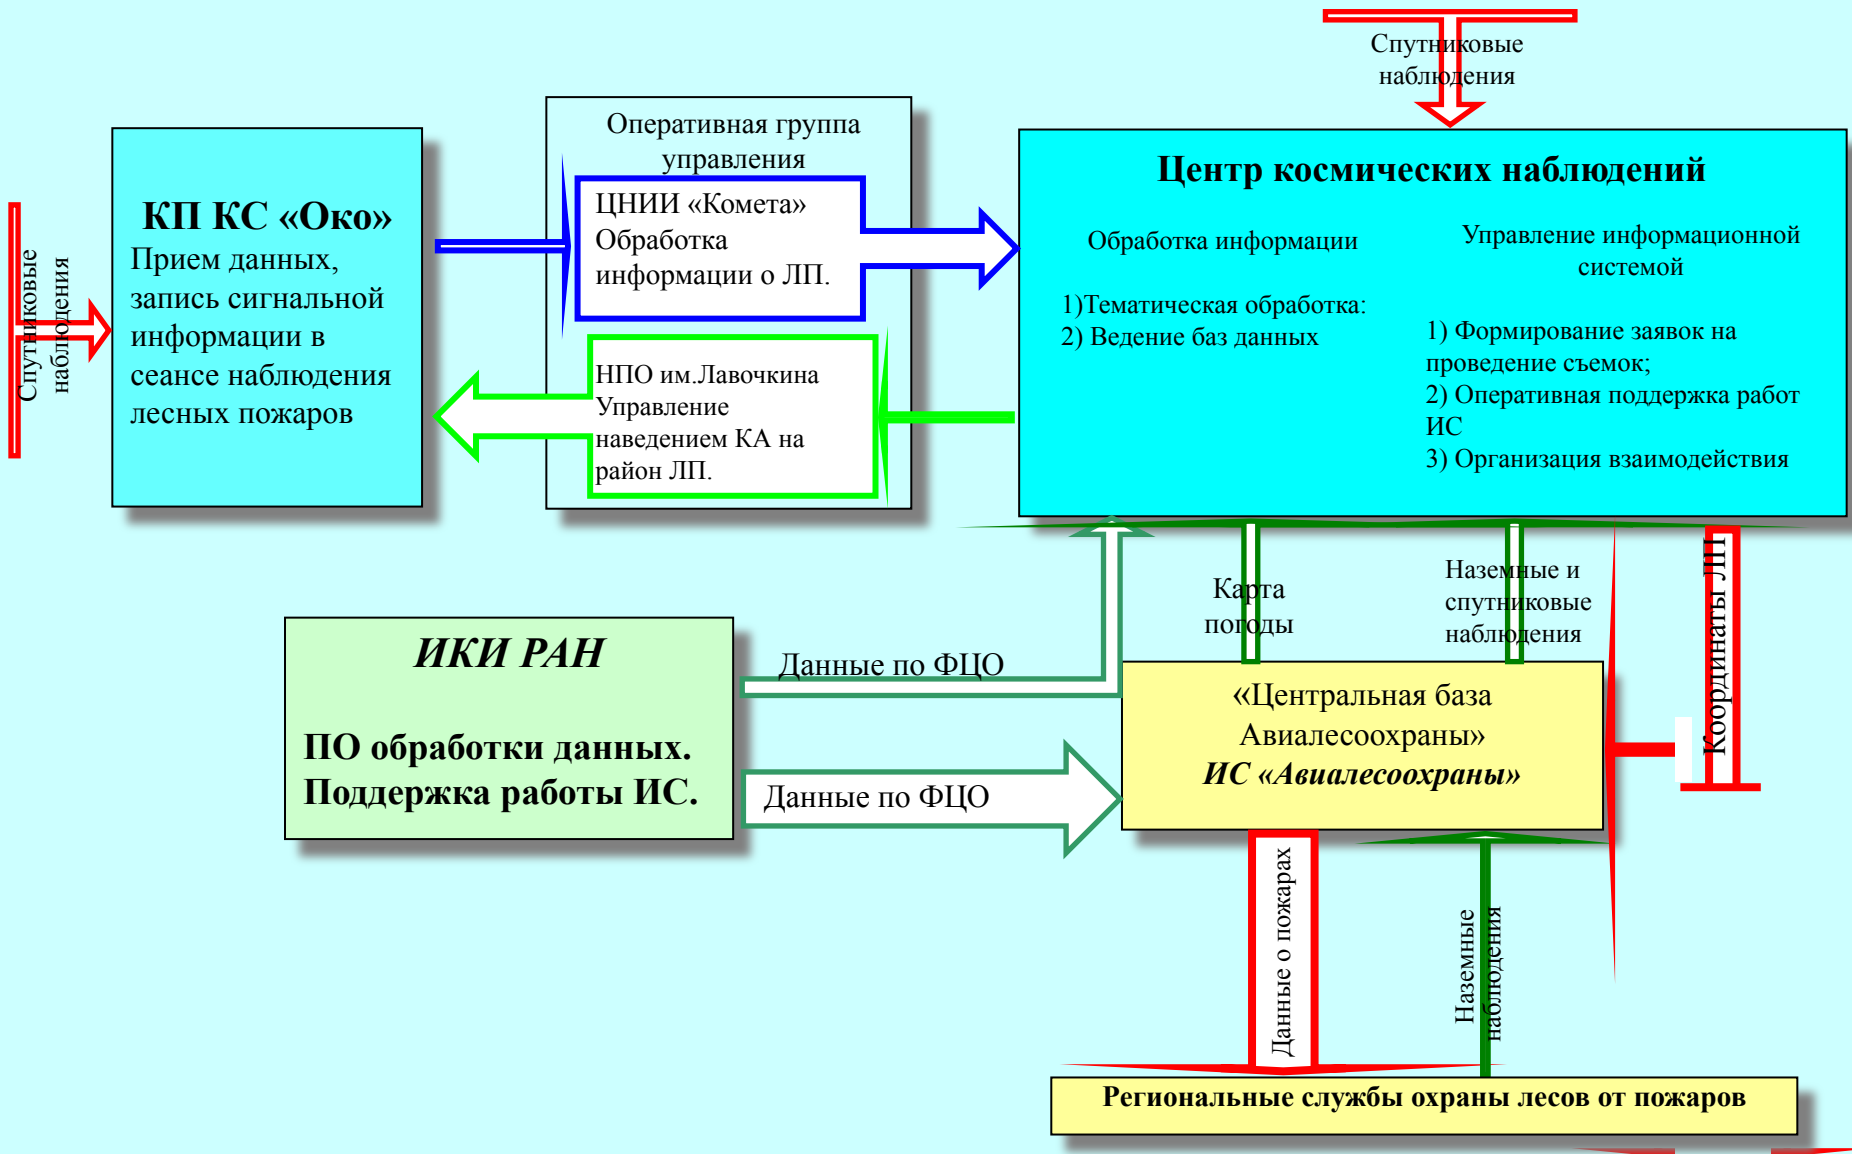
Спутниковые наблюдения

Спутниковые наблюдения

КП КС «Око»
Прием данных, запись сигнальной информации в сеансе наблюдения лесных пожаров

Оперативная группа управления

ЦНИИ «Комета»
Обработка информации о ЛП.

НПО им.Лавочкина
Управление наведением КА на район ЛП.

Центр космических наблюдений

Обработка информации

1)Тематическая обработка:
2) Ведение баз данных

Управление информационной системой

1) Формирование заявок на проведение съемок;
2) Оперативная поддержка работ ИС
3) Организация взаимодействия

Карта погоды

Наземные и спутниковые наблюдения

Координаты ЛП

ИКИ РАН

ПО обработки данных.
Поддержка работы ИС.

Данные по ФЦО

Данные по ФЦО

«Центральная база Авиалесоохраны»
ИС «Авиалесоохраны»

Данные о пожарах

Наземные наблюдения

Региональные службы охраны лесов от пожаров